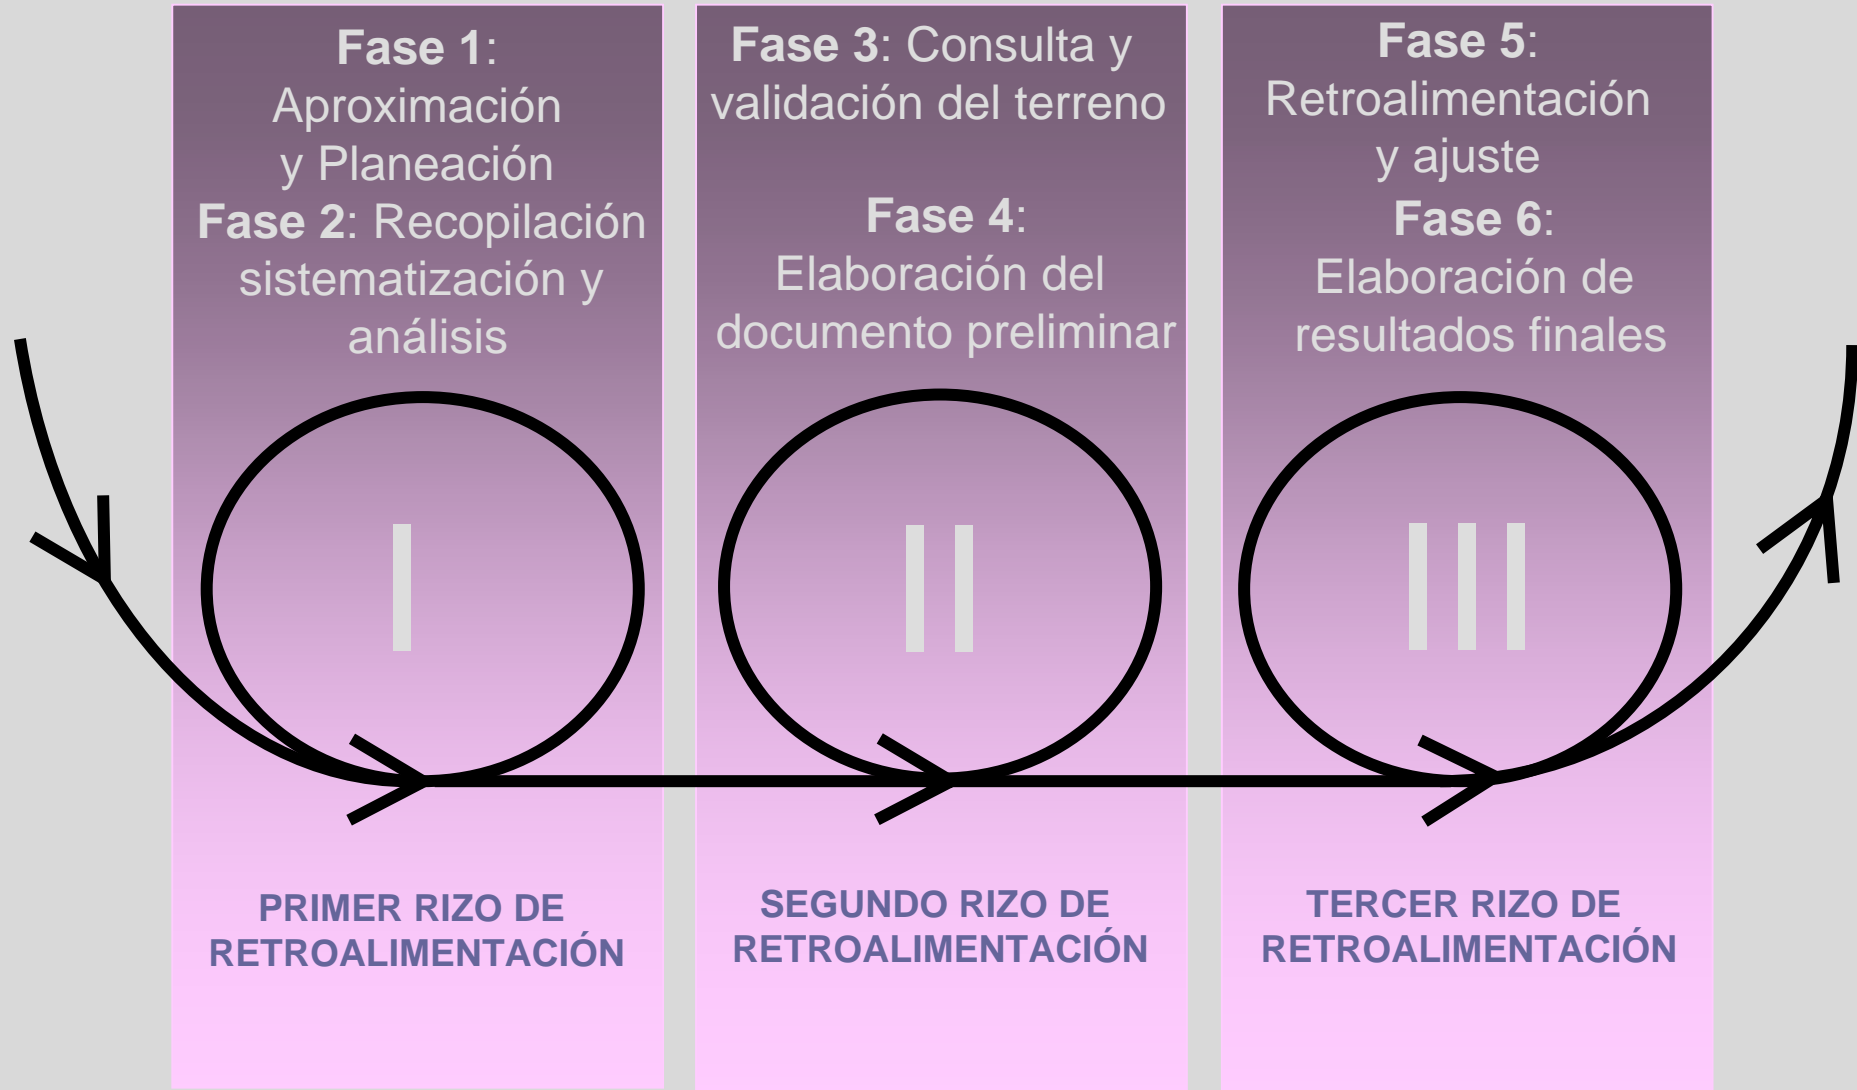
**Fase 1**: Aproximación y Planeación
**Fase 2**: Recopilación sistematización y análisis

I

PRIMER RIZO DE RETROALIMENTACIÓN

**Fase 3**: Consulta y validación del terreno

**Fase 4**: Elaboración del documento preliminar

II

SEGUNDO RIZO DE RETROALIMENTACIÓN

**Fase 5**: Retroalimentación y ajuste
**Fase 6**: Elaboración de resultados finales

III

TERCER RIZO DE RETROALIMENTACIÓN